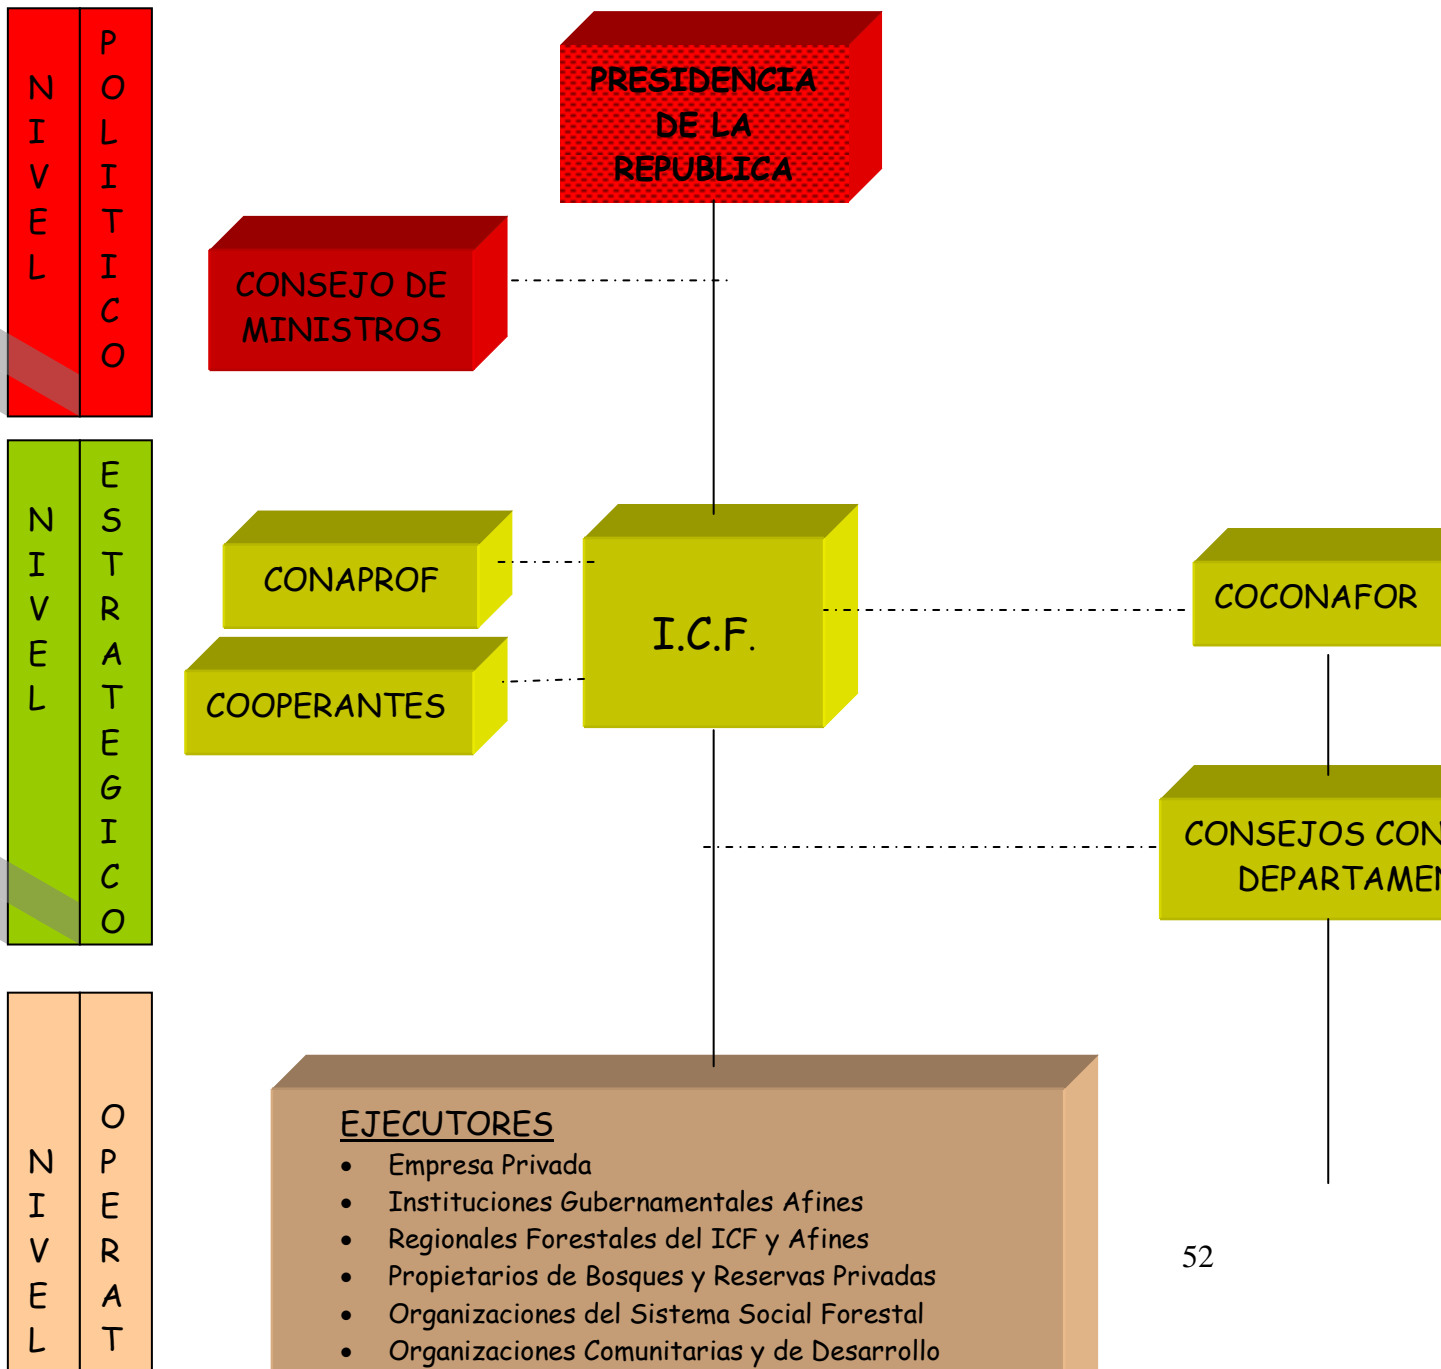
NIVEL POLITICO

PRESIDENCIA DE LA REPUBLICA

CONSEJO DE MINISTROS

NIVEL ESTRATEGICO

CONAPROF

COOPERANTES

I.C.F.

COCONAFOR

CONSEJOS CON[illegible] DEPARTAMEN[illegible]

NIVEL OPERAT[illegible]

EJECUTORES
• Empresa Privada
• Instituciones Gubernamentales Afines
• Regionales Forestales del ICF y Afines
• Propietarios de Bosques y Reservas Privadas
• Organizaciones del Sistema Social Forestal
• Organizaciones Comunitarias y de Desarrollo

52